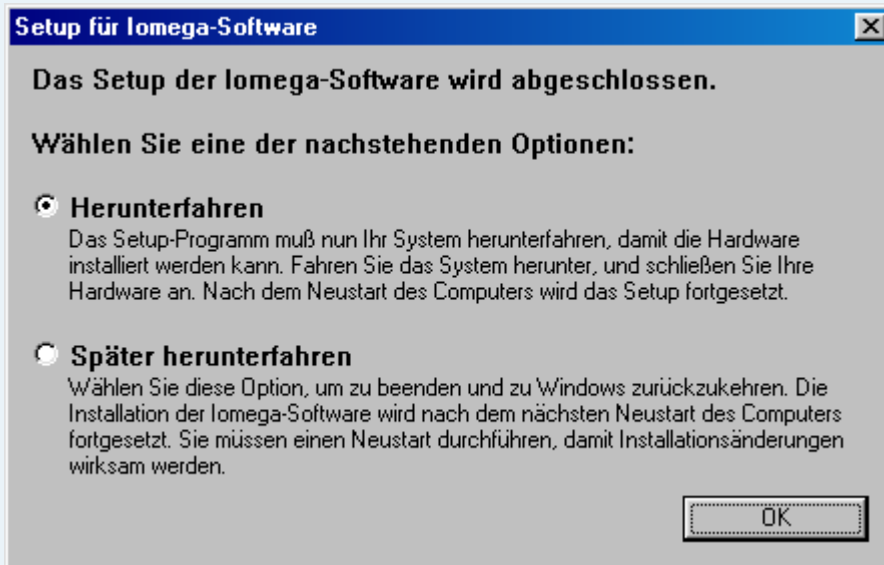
Setup für Iomega-Software

Das Setup der Iomega-Software wird abgeschlossen.

Wählen Sie eine der nachstehenden Optionen:

Herunterfahren
Das Setup-Programm muß nun Ihr System herunterfahren, damit die Hardware installiert werden kann. Fahren Sie das System herunter, und schließen Sie Ihre Hardware an. Nach dem Neustart des Computers wird das Setup fortgesetzt.

Später herunterfahren
Wählen Sie diese Option, um zu beenden und zu Windows zurückzukehren. Die Installation der Iomega-Software wird nach dem nächsten Neustart des Computers fortgesetzt. Sie müssen einen Neustart durchführen, damit Installationsänderungen wirksam werden.

OK